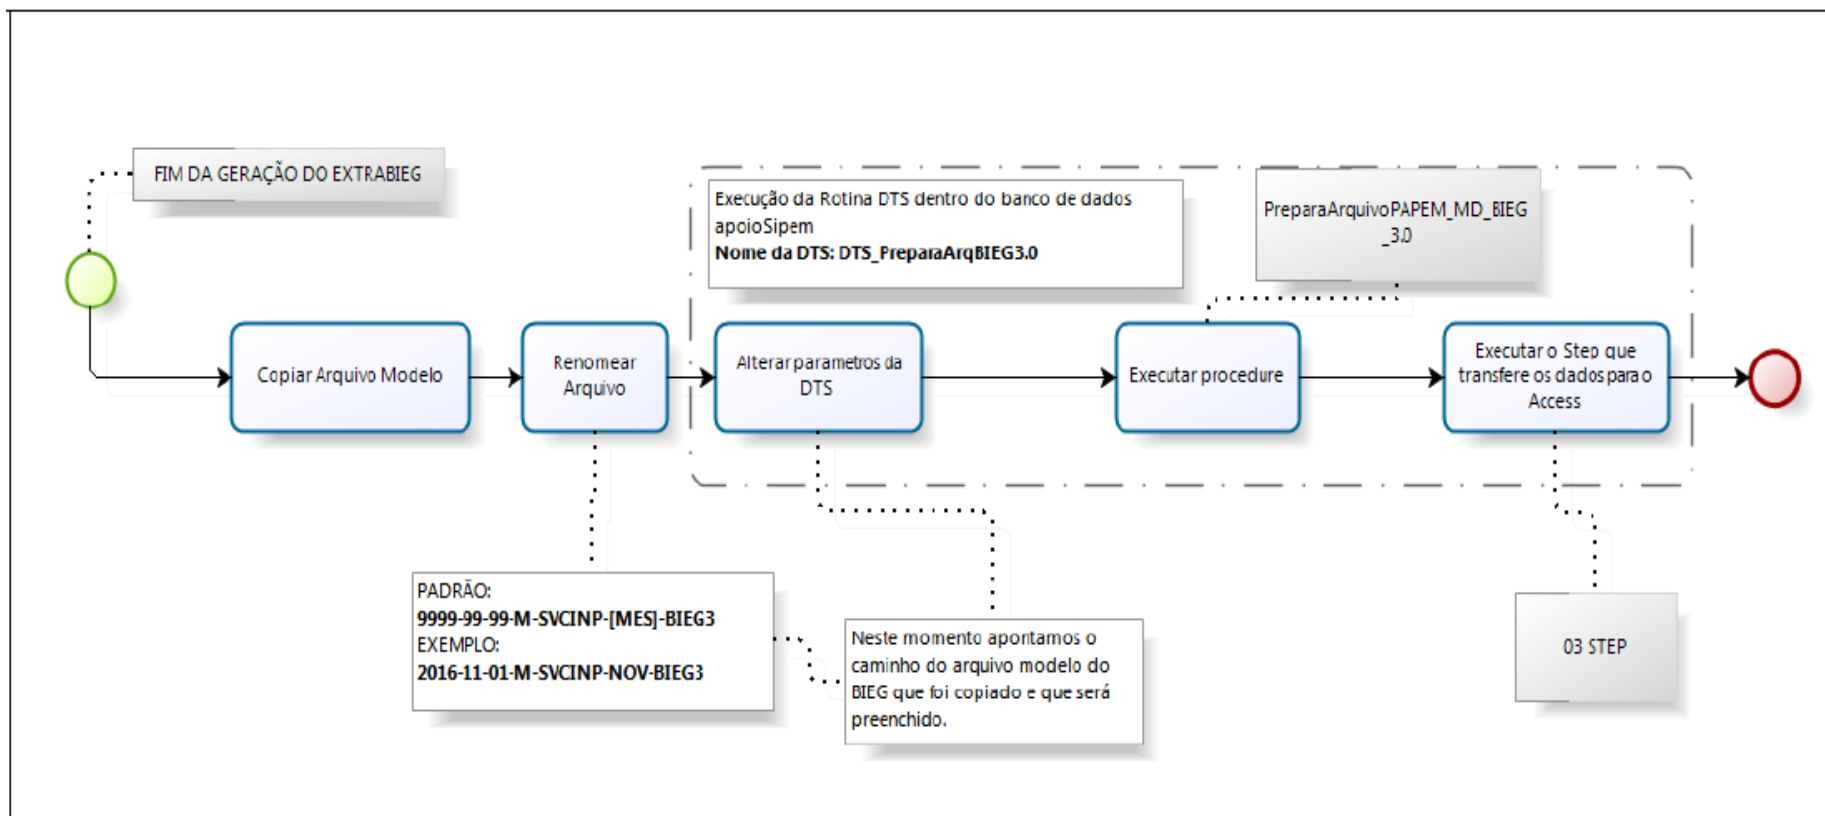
FIM DA GERAÇÃO DO EXTRABIEG

Execução da Rotina DTS dentro do banco de dados apoioSipem
**Nome da DTS: DTS_PreparaArqBIEG3.0**

PreparaArquivoPAPEM_MD_BIEG_3.0

Copiar Arquivo Modelo

Renomear Arquivo

Alterar parametros da DTS

Executar procedure

Executar o Step que transfere os dados para o Access

PADRÃO:
**9999-99-99-M-SVCINP-[MES]-BIEG3**
EXEMPLO:
**2016-11-01-M-SVCINP-NOV-BIEG3**

Neste momento apontamos o caminho do arquivo modelo do BIEG que foi copiado e que será preenchido.

03 STEP